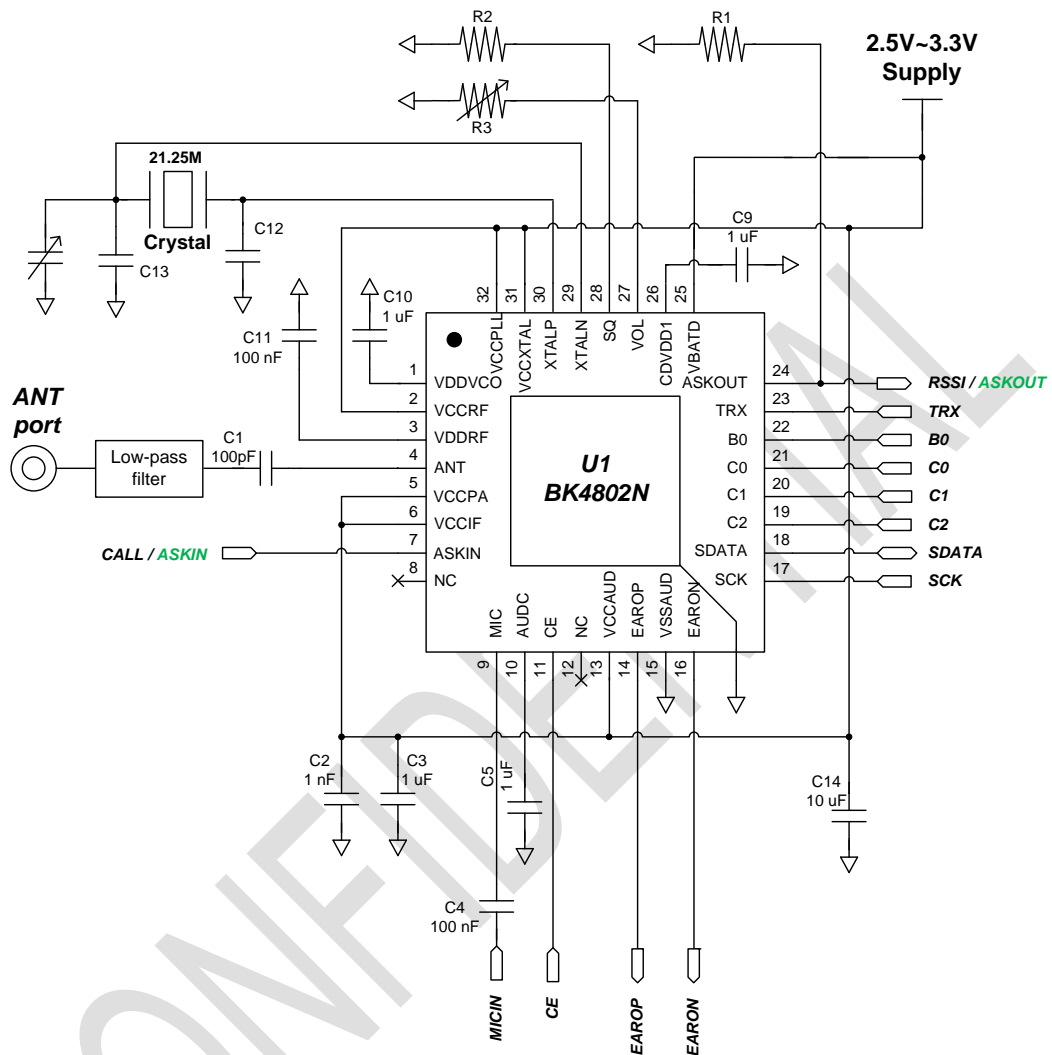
R2

R1

2.5V~3.3V Supply

R3

21.25M

Crystal

C12

C13

C9
1 uF

C10
1 uF

C11
100 nF

32 31 30 29 28 27 26 25

VCCPLL VCCXTAL XTALP XTALN SQ VOL CDVDD1 VBATD

ANT port

Low-pass filter

C1
100pF

1 VDDVCO
2 VCCRF
3 VDDRF
4 ANT
5 VCCPA
6 VCCIF
7 ASKIN
8 NC

U1
BK4802N

ASKOUT 24
TRX 23
B0 22
C0 21
C1 20
C2 19
SDATA 18
SCK 17

RSSI / ASKOUT
TRX
B0
C0
C1
C2
SDATA
SCK

CALL / ASKIN

MIC AUDC CE NC VCCAUD EAROP VSSAUD EARON

9 10 11 12 13 14 15 16

C2
1 nF

C3
1 uF

C5
1 uF

C14
10 uF

C4
100 nF

MICIN CE EAROP EARON